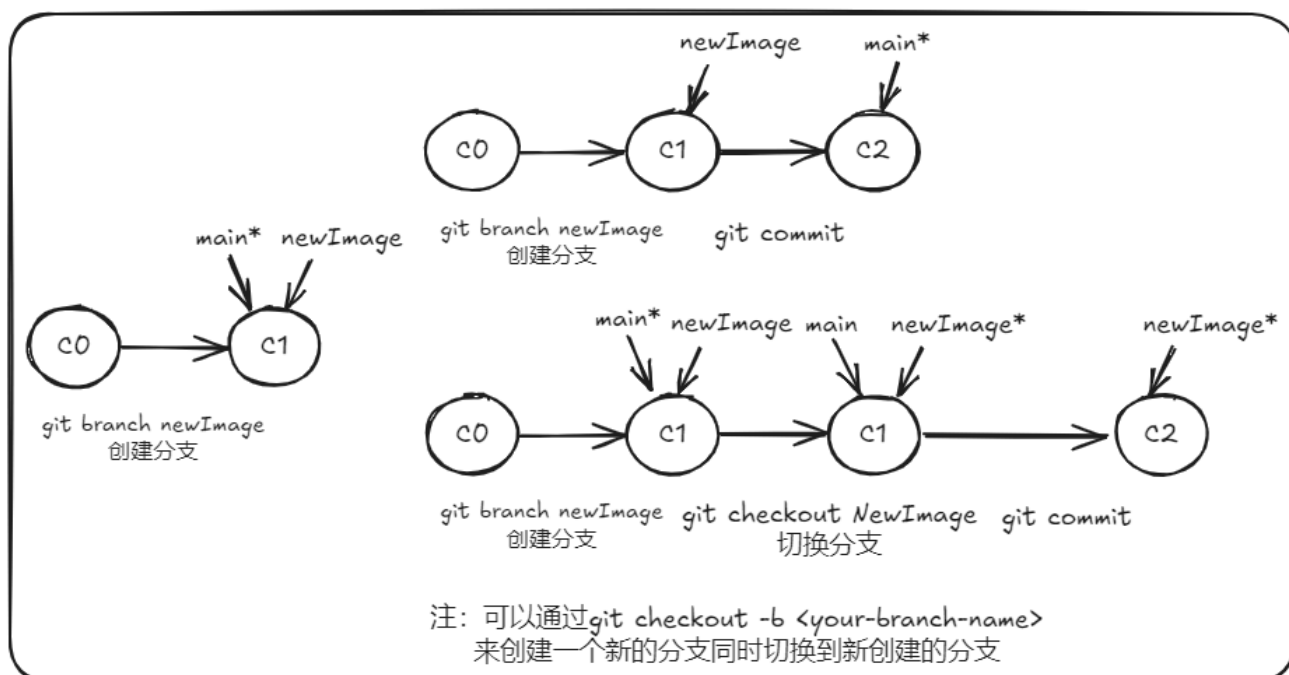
newImage
main*

C0
C1
C2

git branch newImage
创建分支

git commit

main*
newImage

C0
C1

git branch newImage
创建分支

main*
newImage
main
newImage*
newImage*

C0
C1
C1
C2

git branch newImage
创建分支

git checkout NewImage
切换分支

git commit

注：可以通过git checkout -b <your-branch-name>
来创建一个新的分支同时切换到新创建的分支